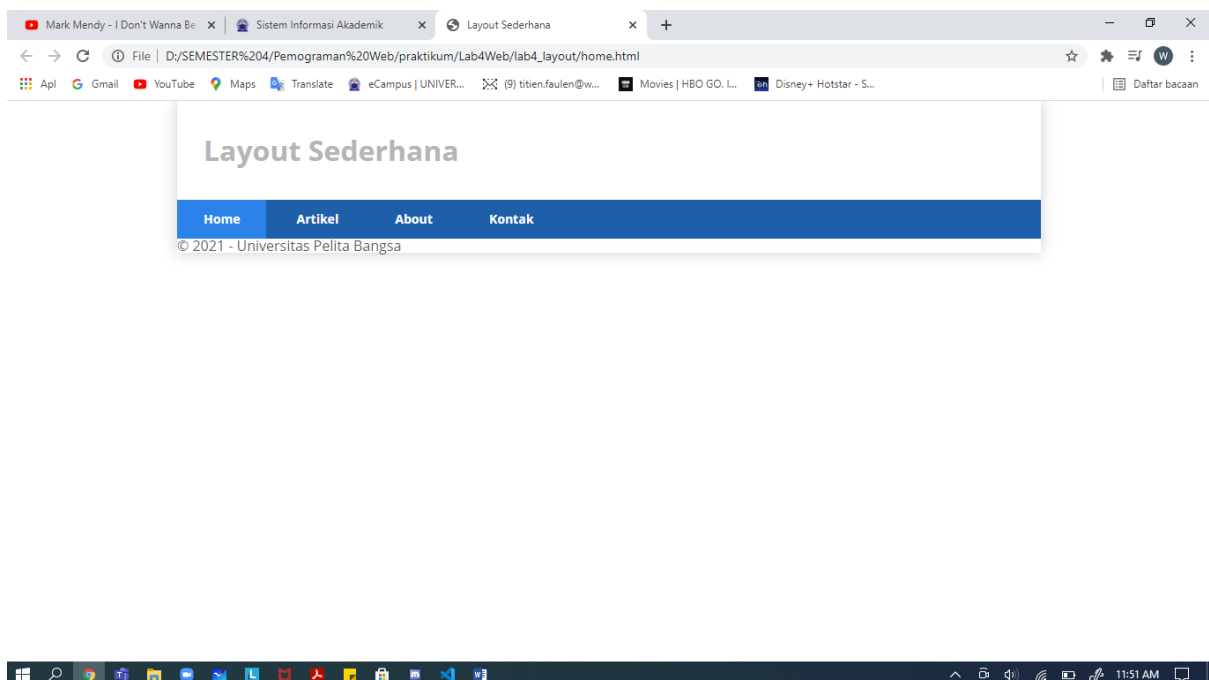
Mark Mendy - I Don't Wanna Be ×
Sistem Informasi Akademik ×
Layout Sederhana ×
+

File | D:/SEMESTER%204/Pemograman%20Web/praktikum/Lab4Web/lab4_layout/home.html

Apl
Gmail
YouTube
Maps
Translate
eCampus | UNIVER...
(9) titien.faulen@w...
Movies | HBO GO. I...
Disney+ Hotstar - S...
Daftar bacaan

Layout Sederhana

Home
Artikel
About
Kontak

© 2021 - Universitas Pelita Bangsa

11:51 AM